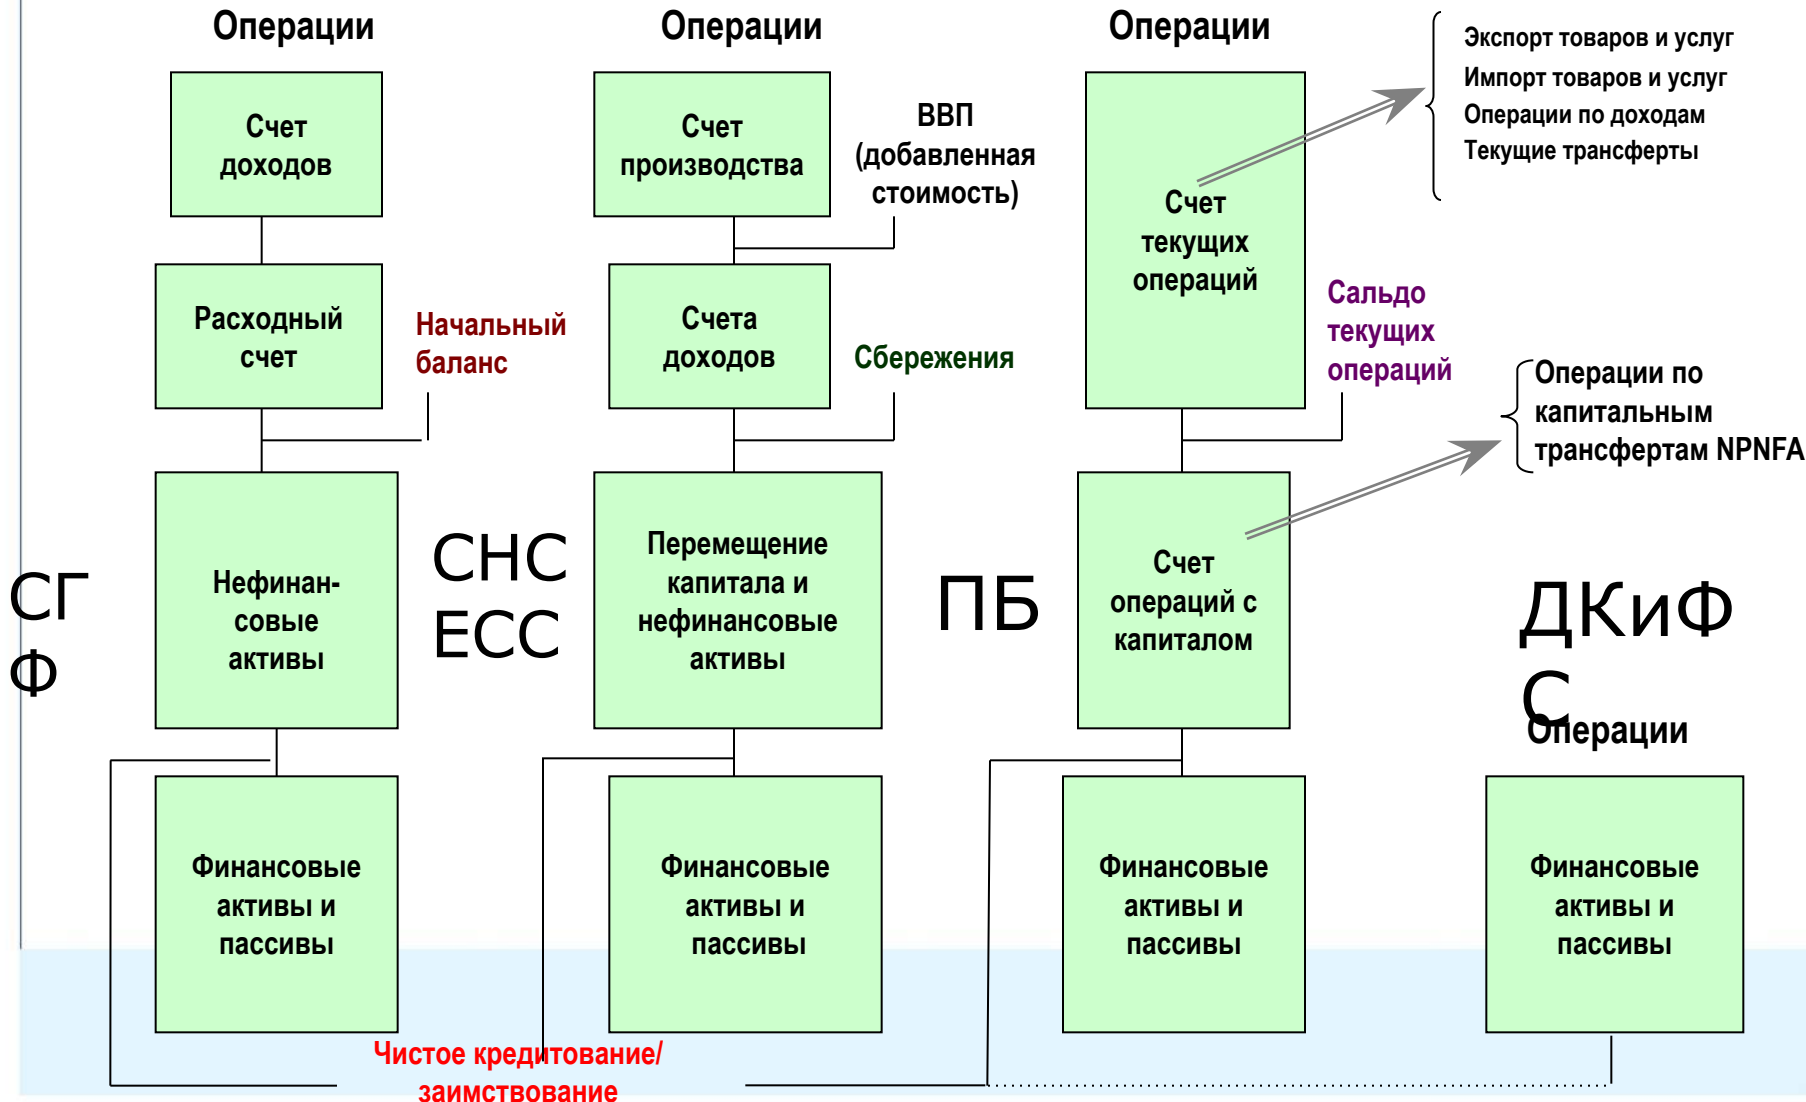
Операции

Операции

Операции

Экспорт товаров и услуг
Импорт товаров и услуг
Операции по доходам
Текущие трансферты

Счет доходов

Счет производства

ВВП (добавленная стоимость)

Счет текущих операций

Расходный счет

Начальный баланс

Счета доходов

Сбережения

Сальдо текущих операций

Операции по капитальным трансфертам NPNFA

СГФ

Нефинансовые активы

СНС ЕСС

Перемещение капитала и нефинансовые активы

ПБ

Счет операций с капиталом

ДКиФС

Операции

Финансовые активы и пассивы

Финансовые активы и пассивы

Финансовые активы и пассивы

Финансовые активы и пассивы

Чистое кредитование/ заимствование